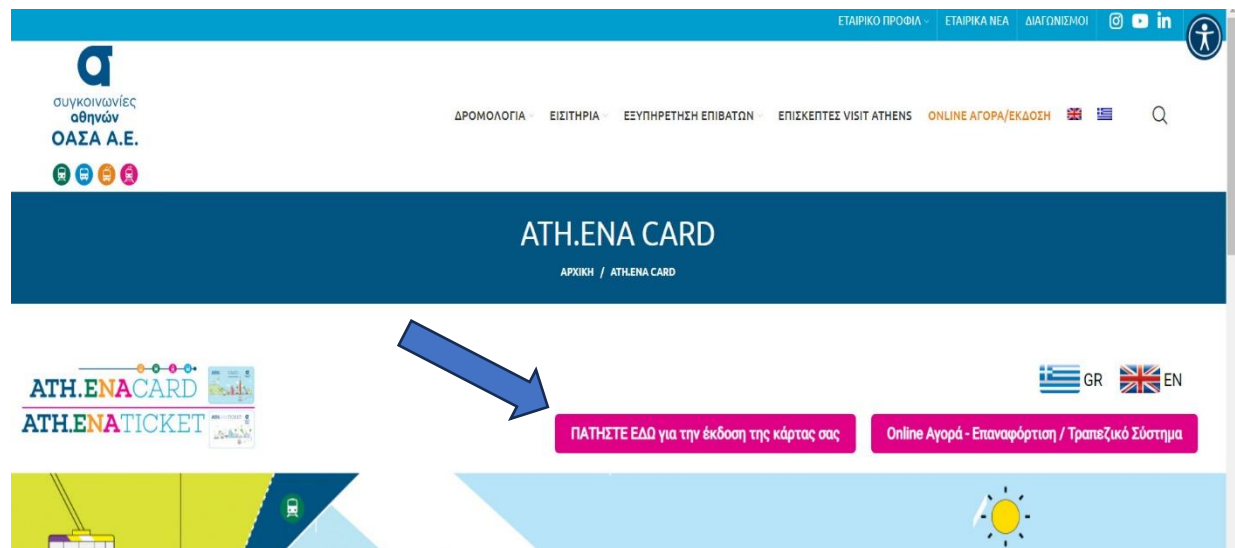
ΕΤΑΙΡΙΚΟ ΠΡΟΦΙΛ ΕΤΑΙΡΙΚΑ ΝΕΑ ΔΙΑΓΩΝΙΣΜΟΙ in

α
συγκοινωνίες αθηνών
ΟΑΣΑ Α.Ε.

ΔΡΟΜΟΛΟΓΙΑ ΕΙΣΙΤΗΡΙΑ ΕΞΥΠΗΡΕΤΗΣΗ ΕΠΙΒΑΤΩΝ ΕΠΙΣΚΕΠΤΕΣ VISIT ATHENS ONLINE ΑΓΟΡΑ/ΕΚΔΟΣΗ

ATH.ENA CARD

ΑΡΧΙΚΗ / ATH.ENA CARD

ATH.ENACARD
ATH.ENATICKET

GR EN

ΠΑΤΗΣΤΕ ΕΔΩ για την έκδοση της κάρτας σας

Online Αγορά - Επαναφόρτιση / Τραπεζικό Σύστημα